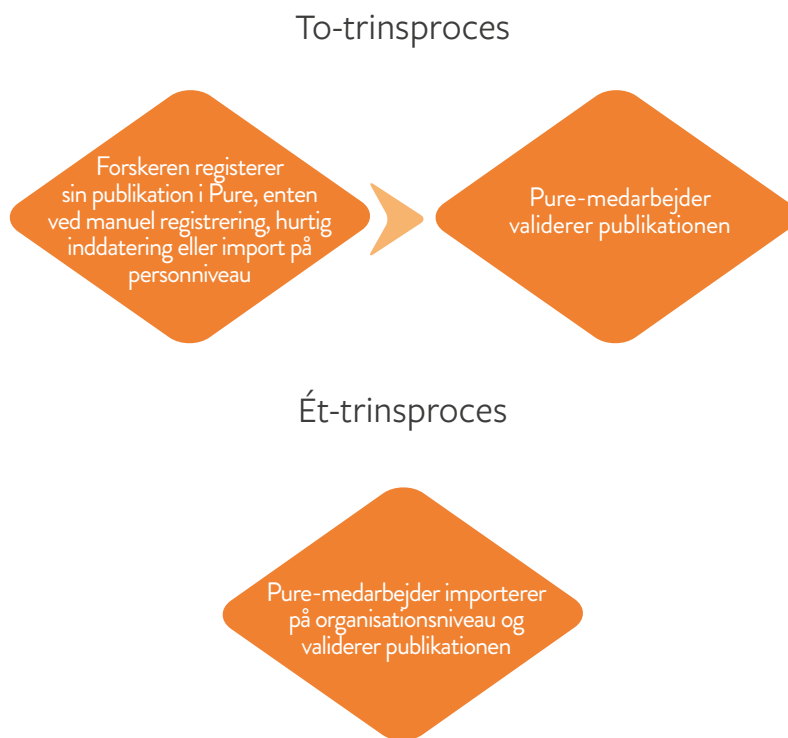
To-trinsproces

Forskeren registerer sin publikation i Pure, enten ved manuel registrering, hurtig inddatering eller import på personniveau

Pure-medarbejder validerer publikationen

Ét-trinsproces

Pure-medarbejder importerer på organisationsniveau og validerer publikationen